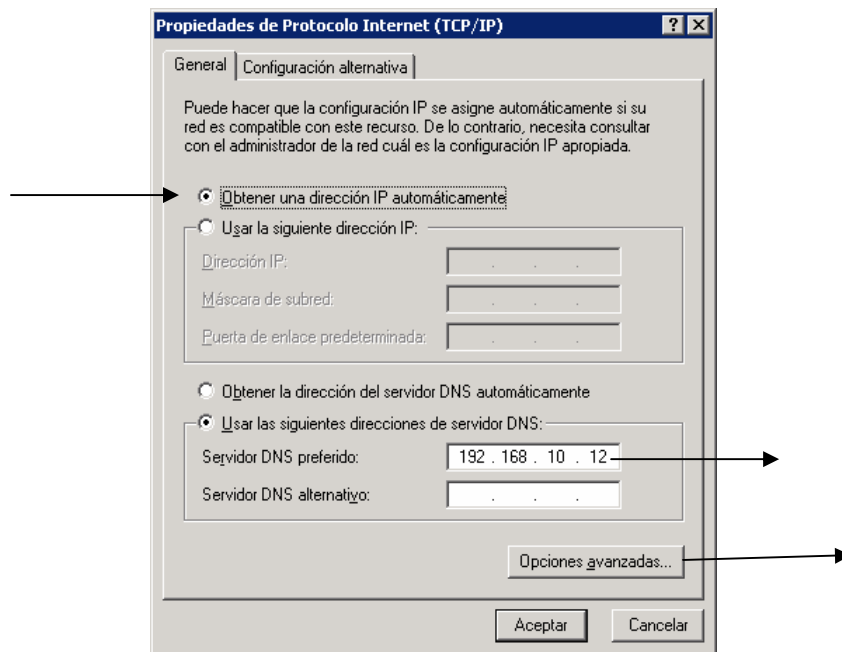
Propiedades de Protocolo Internet (TCP/IP) ? X

General | Configuración alternativa

Puede hacer que la configuración IP se asigne automáticamente si su red es compatible con este recurso. De lo contrario, necesita consultar con el administrador de la red cuál es la configuración IP apropiada.

Obtener una dirección IP automáticamente

Usar la siguiente dirección IP:

Dirección IP: . . .

Máscara de subred: . . .

Puerta de enlace predeterminada: . . .

Obtener la dirección del servidor DNS automáticamente

Usar las siguientes direcciones de servidor DNS:

Servidor DNS preferido: 192 . 168 . 10 . 12

Servidor DNS alternativo: . . .

Opciones avanzadas...

Aceptar | Cancelar